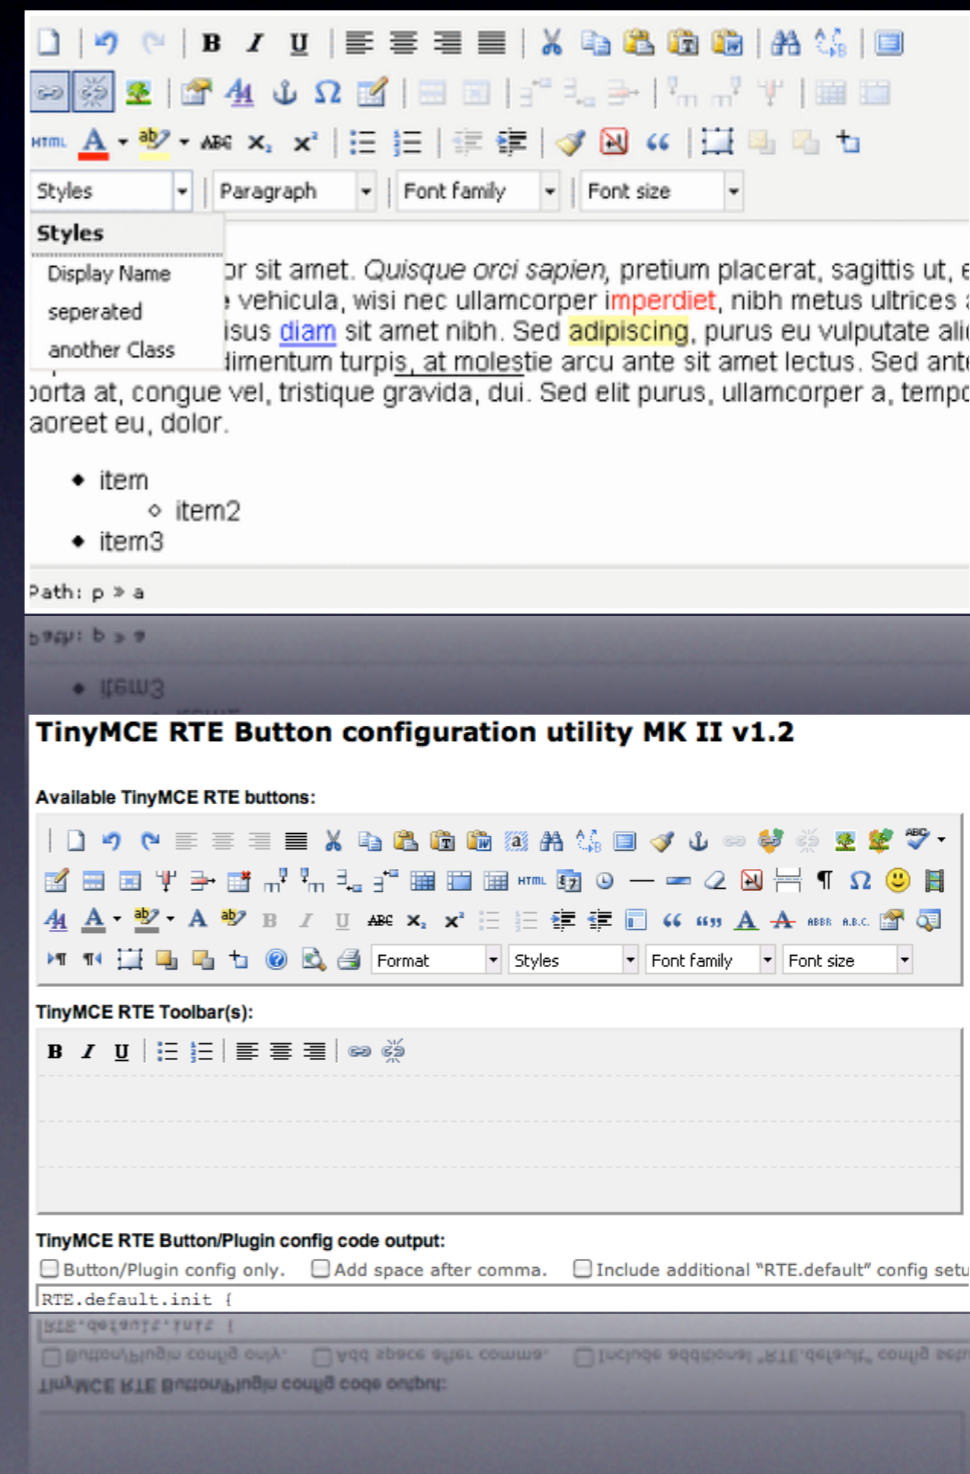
HTML ABC $x_2$ $x^2$

Styles | Paragraph | Font family | Font size

Styles
Display Name
seperated
another Class

or sit amet. Quisque orci sapien, pretium placerat, sagittis ut, e vehicula, wisi nec ullamcorper imperdiet, nibh metus ultrices isus diam sit amet nibh. Sed adipiscing, purus eu vulputate ali dimentum turpis, at molestie arcu ante sit amet lectus. Sed ant porta at, congue vel, tristique gravida, dui. Sed elit purus, ullamcorper a, tempo aoreet eu, dolor.

- item
  - item2
- item3

Path: p » a

TinyMCE RTE Button configuration utility MK II v1.2

Available TinyMCE RTE buttons:

HTML ABC $x_2$ $x^2$ ABBR A.B.C.

Format | Styles | Font family | Font size

TinyMCE RTE Toolbar(s):

B I U

TinyMCE RTE Button/Plugin config code output:

Button/Plugin config only. Add space after comma. Include additional "RTE.default" config setu

RTE.default.init {